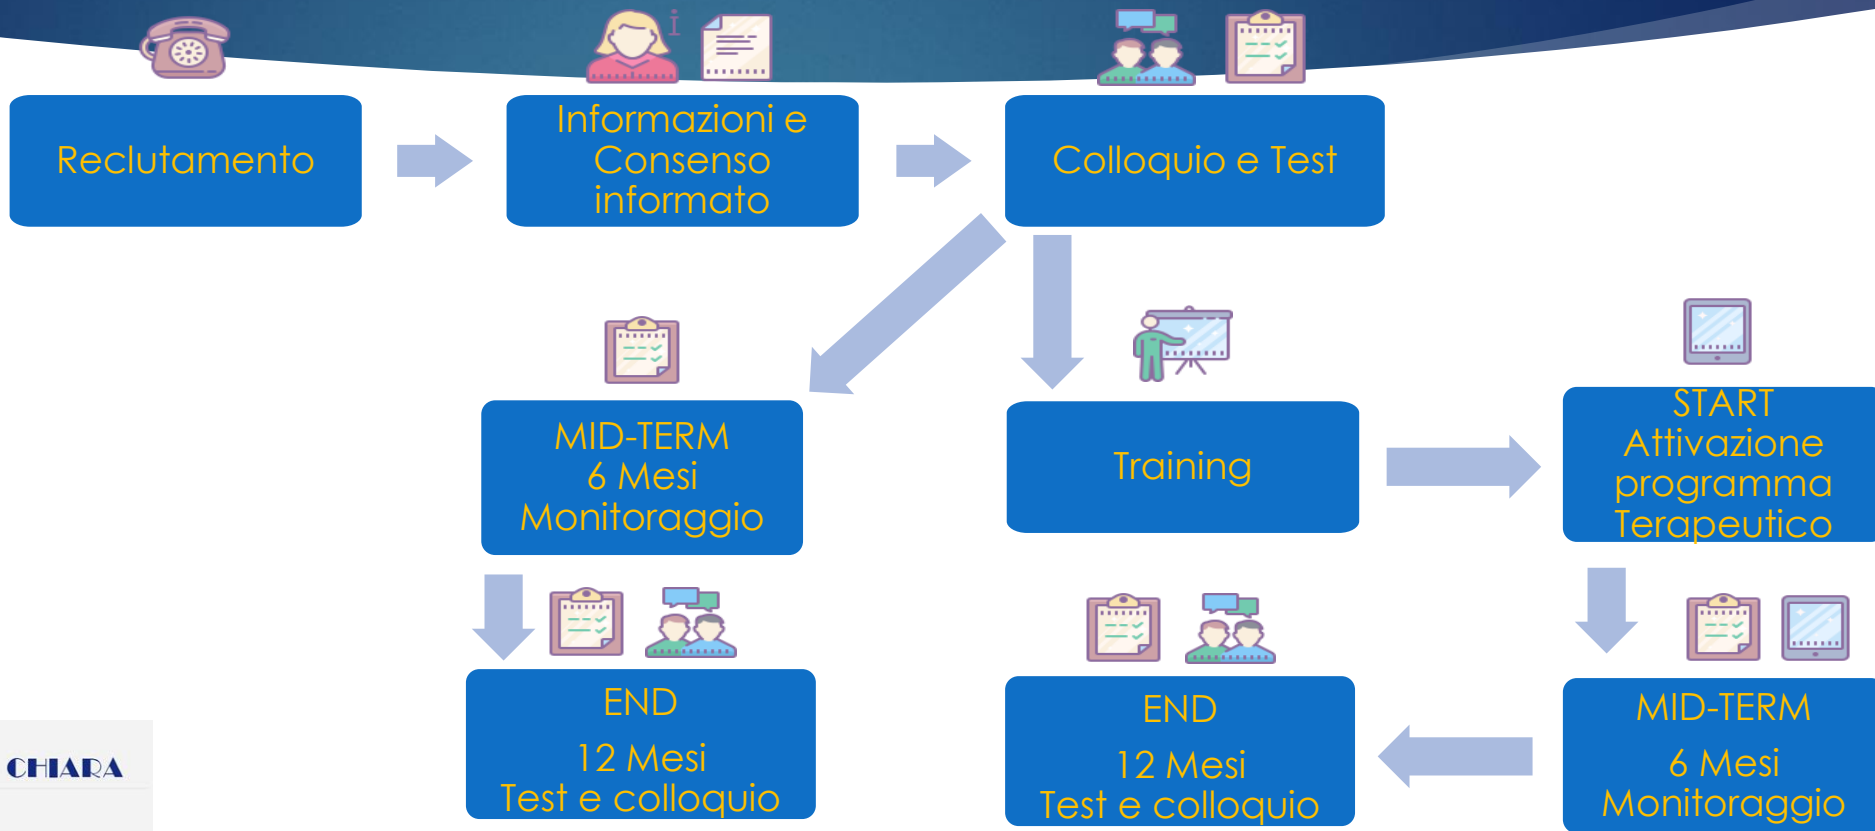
Reclutamento

Informazioni e Consenso informato

Colloquio e Test

MID-TERM
6 Mesi
Monitoraggio

Training

START
Attivazione programma Terapeutico

END
12 Mesi
Test e colloquio

END
12 Mesi
Test e colloquio

MID-TERM
6 Mesi
Monitoraggio

CHIARA